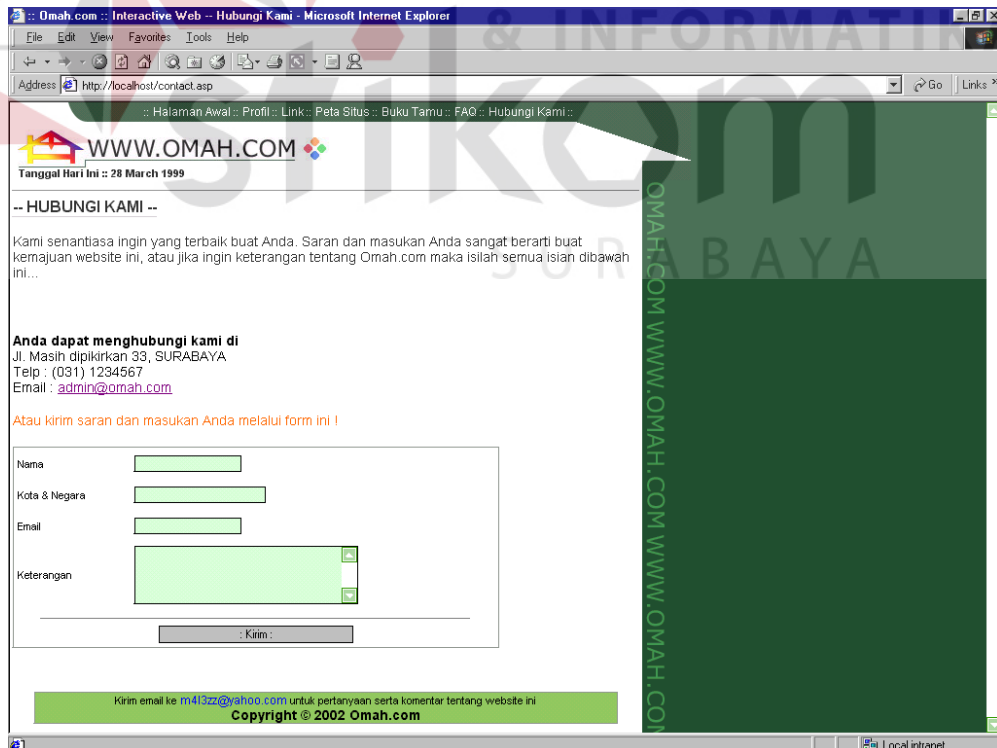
:: Omah.com :: Interactive Web -- Hubungi Kami - Microsoft Internet Explorer

File Edit View Favorites Tools Help

Address http://localhost/contact.asp

Go Links

:: Halaman Awal :: Profil :: Link :: Peta Situs :: Buku Tamu :: FAQ :: Hubungi Kami ::

WWW.OMAH.COM

Tanggal Hari Ini :: 28 March 1999

-- HUBUNGI KAMI --

Kami senantiasa ingin yang terbaik buat Anda. Saran dan masukan Anda sangat berarti buat kemajuan website ini, atau jika ingin keterangan tentang Omah.com maka isilah semua isian dibawah ini...

Anda dapat menghubungi kami di
Jl. Masih dipikirkan 33, SURABAYA
Telp : (031) 1234567
Email : admin@omah.com

Atau kirim saran dan masukan Anda melalui form ini !

Nama

Kota & Negara

Email

Keterangan

: Kirim :

Kirim email ke m4l3zz@yahoo.com untuk pertanyaan serta komentar tentang website ini
Copyright © 2002 Omah.com

OMAH.COM WWW.OMAH.COM WWW.OMAH.COM WWW.OMAH.COM

& INFORMATIKA
stikom
SURABAYA

Local intranet